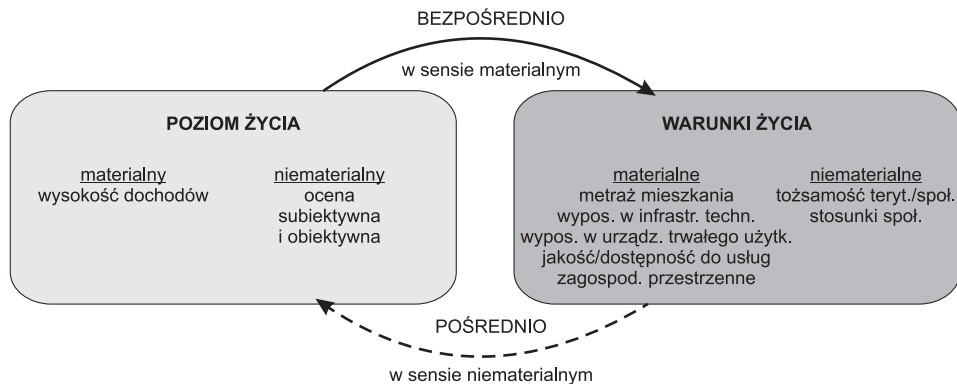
BEZPOŚREDNIO

w sensie materialnym

POZIOM ŻYCIA

materialny
wysokość dochodów

niematerialny
ocena subiektywna i obiektywna

WARUNKI ŻYCIA

materialne
metraż mieszkania
wypos. w infrastr. techn.
wypos. w urządz. trwałego użytk.
jakość/dostępność do usług
zagospod. przestrzenne

niematerialne
tożsamość teryt./społ.
stosunki społ.

POŚREDNIO

w sensie niematerialnym